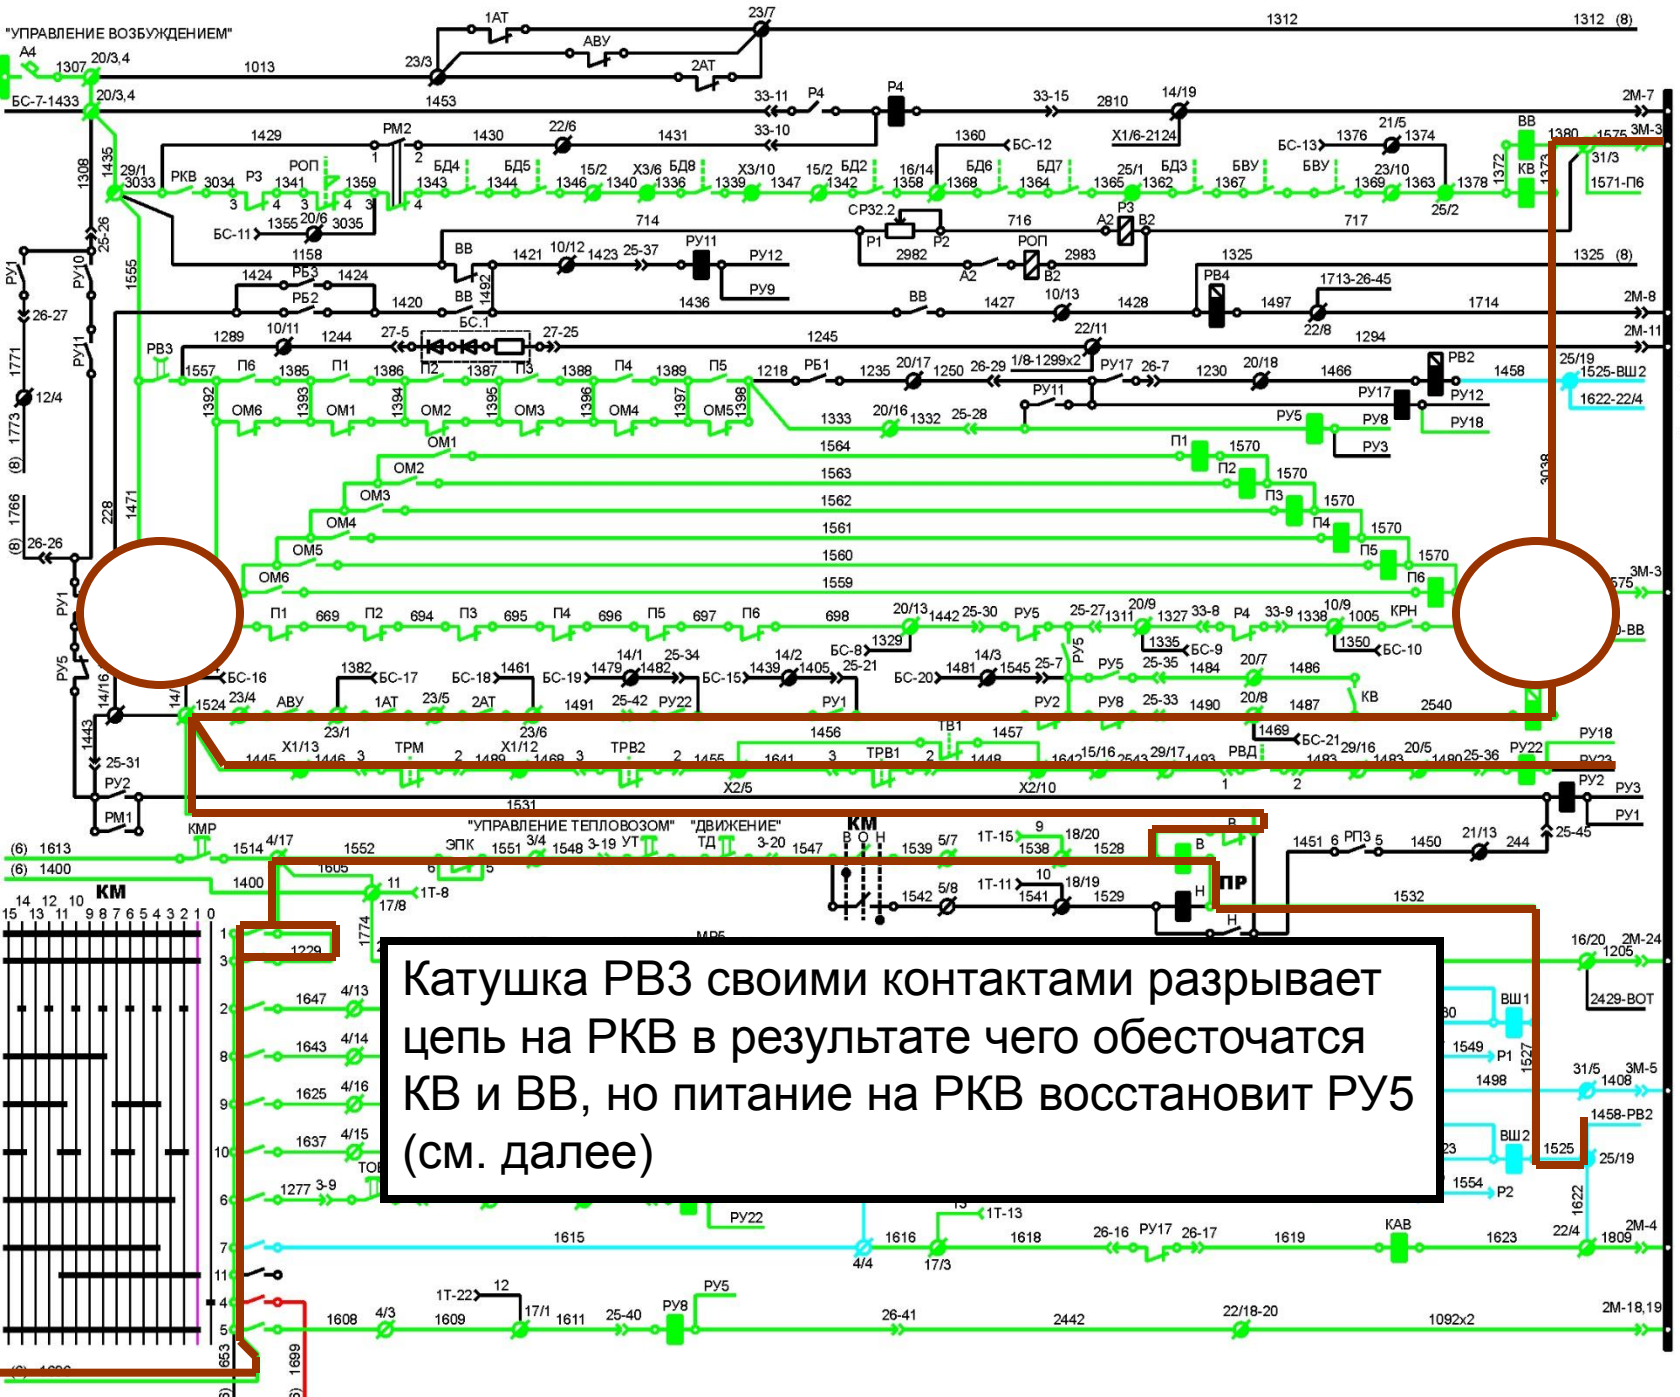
"УПРАВЛЕНИЕ ВОЗБУЖДЕНИЕМ"

Катушка РВ3 своими контактами разрывает цепь на РКВ в результате чего обесточатся КВ и ВВ, но питание на РКВ восстановит РУ5 (см. далее)

"УПРАВЛЕНИЕ ТЕПЛОВОЗОМ" "ДВИЖЕНИЕ"

КМ

ПР

1AT АВУ 2AT 1312 1312 (8) A4 1307 20/3,4 1013 23/3 23/7 БС-7-1433 20/3,4 1453 33-11 Р4 Р4 33-15 2810 14/19 2М-7 1429 РМ2 1430 22/6 1431 33-10 1360 БС-12 Х1/6-2124 БС-13 1376 21/5 1374 ВВ 1380 1575 3М-3 29/1 3033 РКВ 3034 Р3 РОП 1341 1359 БД4 1343 БД5 1344 15/2 1346 Х3/6 1340 БД8 1336 Х3/10 1339 1347 15/2 1342 БД2 16/14 1358 БД6 1368 БД7 1364 25/1 1365 БД3 1362 БВУ 1367 БВУ 23/10 1369 1363 1378 КВ 31/3 1571-П6 25/2 1355 20/6 3035 714 СР32.2 716 А2 Р3 В2 717 БС-11 ВВ 1421 10/12 1423 25-37 РУ11 РУ12 Р1 Р2 2982 РОП 2983 1325 1325 (8) 1158 РУ9 А2 В2 РВ4 1713-26-45 1424 РБ3 1424 РБ2 1420 ВВ 1492 1436 ВВ 1427 10/13 1428 1497 1714 2М-8 26-27 1289 10/11 1244 27-5 БС.1 27-25 1245 22/11 22/8 1294 2М-11 РВ3 1557 П6 1385 П1 1386 П2 1387 П3 1388 П4 1389 П5 1218 РБ1 1235 20/17 1250 26-29 1/8-1299х2 РУ17 26-7 1230 20/18 1466 РВ2 1458 25/19 1525-ВШ2 12/4 1392 ОМ6 1393 ОМ1 1394 ОМ2 1395 ОМ3 1396 ОМ4 1397 ОМ5 1398 РУ11 РУ17 РУ12 1622-22/4 1333 20/16 1332 25-28 РУ5 РУ8 РУ18 ОМ1 1564 П1 1570 РУ3 ОМ2 1563 П2 1570 ОМ3 1562 П3 1570 1766 ОМ4 1561 П4 1570 3038 26-26 ОМ5 1560 П5 1570 ОМ6 1559 П6 1575 3М-3 П1 669 П2 694 П3 695 П4 696 П5 697 П6 698 20/13 1442 25-30 РУ5 25-27 1311 20/9 1327 33-8 Р4 33-9 1338 10/9 1005 КРН ВВ 1329 1335 БС-9 1350 БС-10 БС-8 БС-16 1382 БС-17 БС-18 1461 БС-19 1479 14/1 1482 25-34 БС-15 1439 14/2 1405 25-21 БС-20 1481 14/3 1545 25-7 РУ5 25-35 1484 20/7 1486 1524 23/4 АВУ 1AT 23/5 2AT 1491 25-42 РУ22 РУ1 РУ2 РУ8 25-33 1490 20/8 1487 КВ 2540 25-31 23/1 23/6 1456 ТВ1 1457 1469 БС-21 29/16 20/5 РУ22 РУ18 1445 Х1/13 1446 3 ТРМ 2 1499 Х1/12 1468 3 ТРВ2 2 1455 1641 3 ТРВ1 2 1448 1642 15/16 2543 29/17 1493 РВД 1483 1483 1480 25-36 РУ23 РУ2 Х2/5 Х2/10 1 2 РУ2 РУ3 РМ1 1531 РУ1 КМР 1613 1514 4/17 1552 ЭПК 1551 3/4 1548 3-19 УТ ТД 3-20 1547 В О Н 1539 5/7 1Т-15 1538 9 18/20 1528 В 1451 6 РП3 5 1450 21/13 244 25-45 1400 1605 1400 11 1Т-8 17/8 Н 1542 5/8 1Т-11 1541 10 18/19 1529 1532 15 14 13 12 11 10 9 8 7 6 5 4 3 2 1 0 1 1229 3 1774 2 1647 4/13 8 1643 4/14 9 1625 4/16 10 1637 4/15 6 1277 3-9 МР5 ТОБ 16/20 1205 2М-24 ВШ1 2429-ВОТ 1549 Р1 1527 1498 31/5 1408 3М-5 1458-РВ2 ВШ2 1525 25/19 1554 Р2 1622 РУ22 7 1615 1616 1618 26-16 РУ17 26-17 1619 КАВ 1623 22/4 1809 2М-4 4/4 17/3 1Т-13 11 4 1Т-22 12 РУ5 5 1608 4/3 1609 17/1 1611 25-40 РУ8 26-41 2442 22/18-20 1092х2 2М-18,19 653 1699